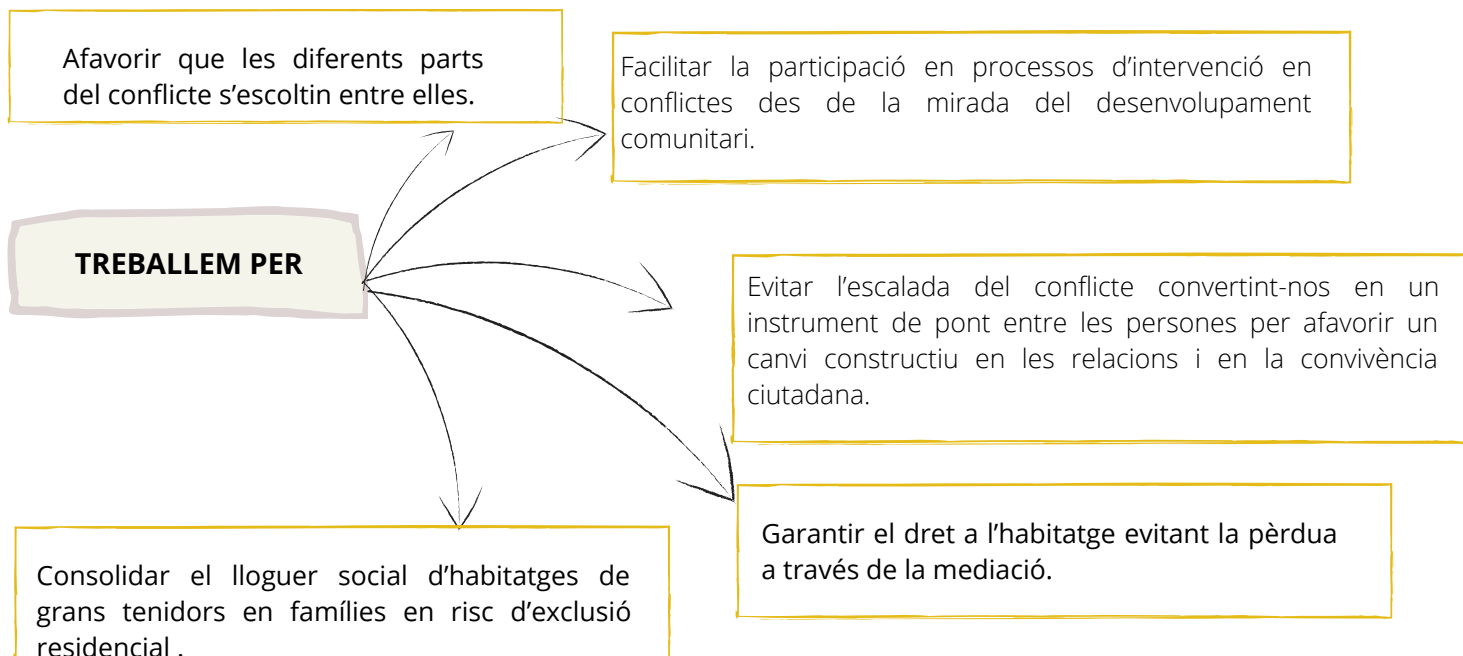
Afavorir que les diferents parts del conflicte s’escoltin entre elles.

Facilitar la participació en processos d’intervenció en conflictes des de la mirada del desenvolupament comunitari.

TREBALLEM PER

Evitar l’escalada del conflicte convertint-nos en un instrument de pont entre les persones per afavorir un canvi constructiu en les relacions i en la convivència ciutadana.

Garantir el dret a l’habitatge evitant la pèrdua a través de la mediació.

Consolidar el lloguer social d’habitatges de grans tenidors en famílies en risc d’exclusió residencial .